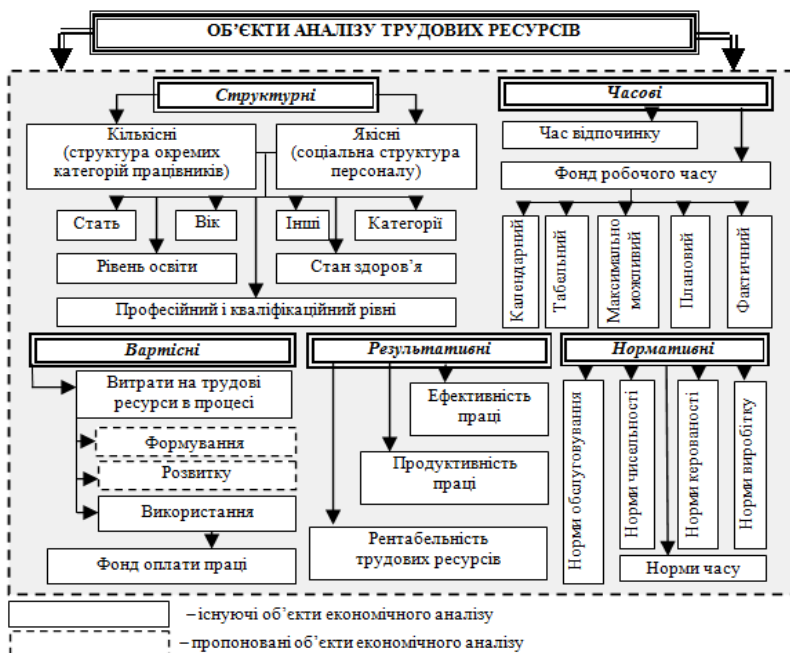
ОБ'ЄКТИ АНАЛІЗУ ТРУДОВИХ РЕСУРСІВ

Структурні

Кількісні (структура окремих категорій працівників)

Якісні (соціальна структура персоналу)

Стать

Вік

Інші

Категорії

Рівень освіти

Стан здоров'я

Професійний і кваліфікаційний рівні

Часові

Час відпочинку

Фонд робочого часу

Календарний

Табельний

Максимально можливий

Плановий

Фактичний

Вартісні

Витрати на трудові ресурси в процесі

Формування

Розвитку

Використання

Фонд оплати праці

Результативні

Ефективність праці

Продуктивність праці

Рентабельність трудових ресурсів

Нормативні

Норми обслуговування

Норми чисельності

Норми керованості

Норми виробітку

Норми часу

– існуючі об'єкти економічного аналізу

– пропоновані об'єкти економічного аналізу